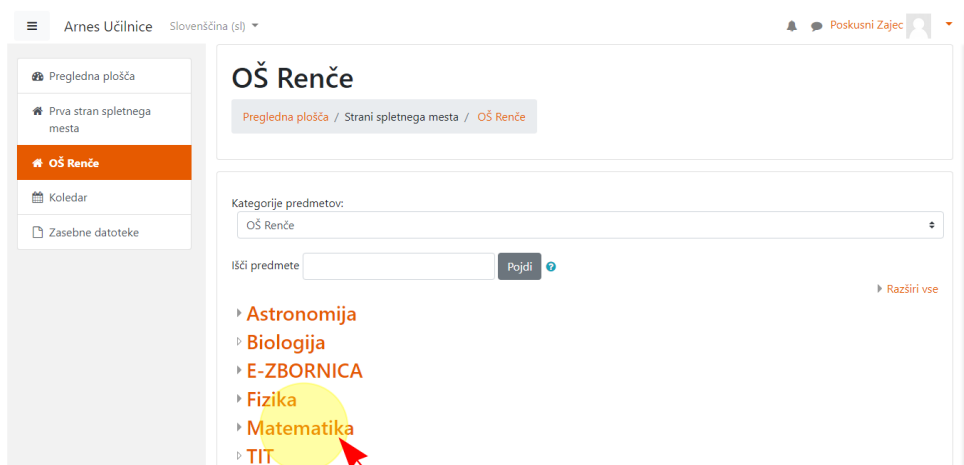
Arnes Učilnice Slovenščina (sl)

Poskusni Zajec

Pregledna plošča
Prva stran spletnega mesta
OŠ Renče
Koledar
Zasebne datoteke

OŠ Renče

Pregledna plošča / Strani spletnega mesta / OŠ Renče

Kategorije predmetov:
OŠ Renče

Išči predmete Pojdi

Razširi vse

Astronomija
Biologija
E-ZBORNICA
Fizika
Matematika
TIT